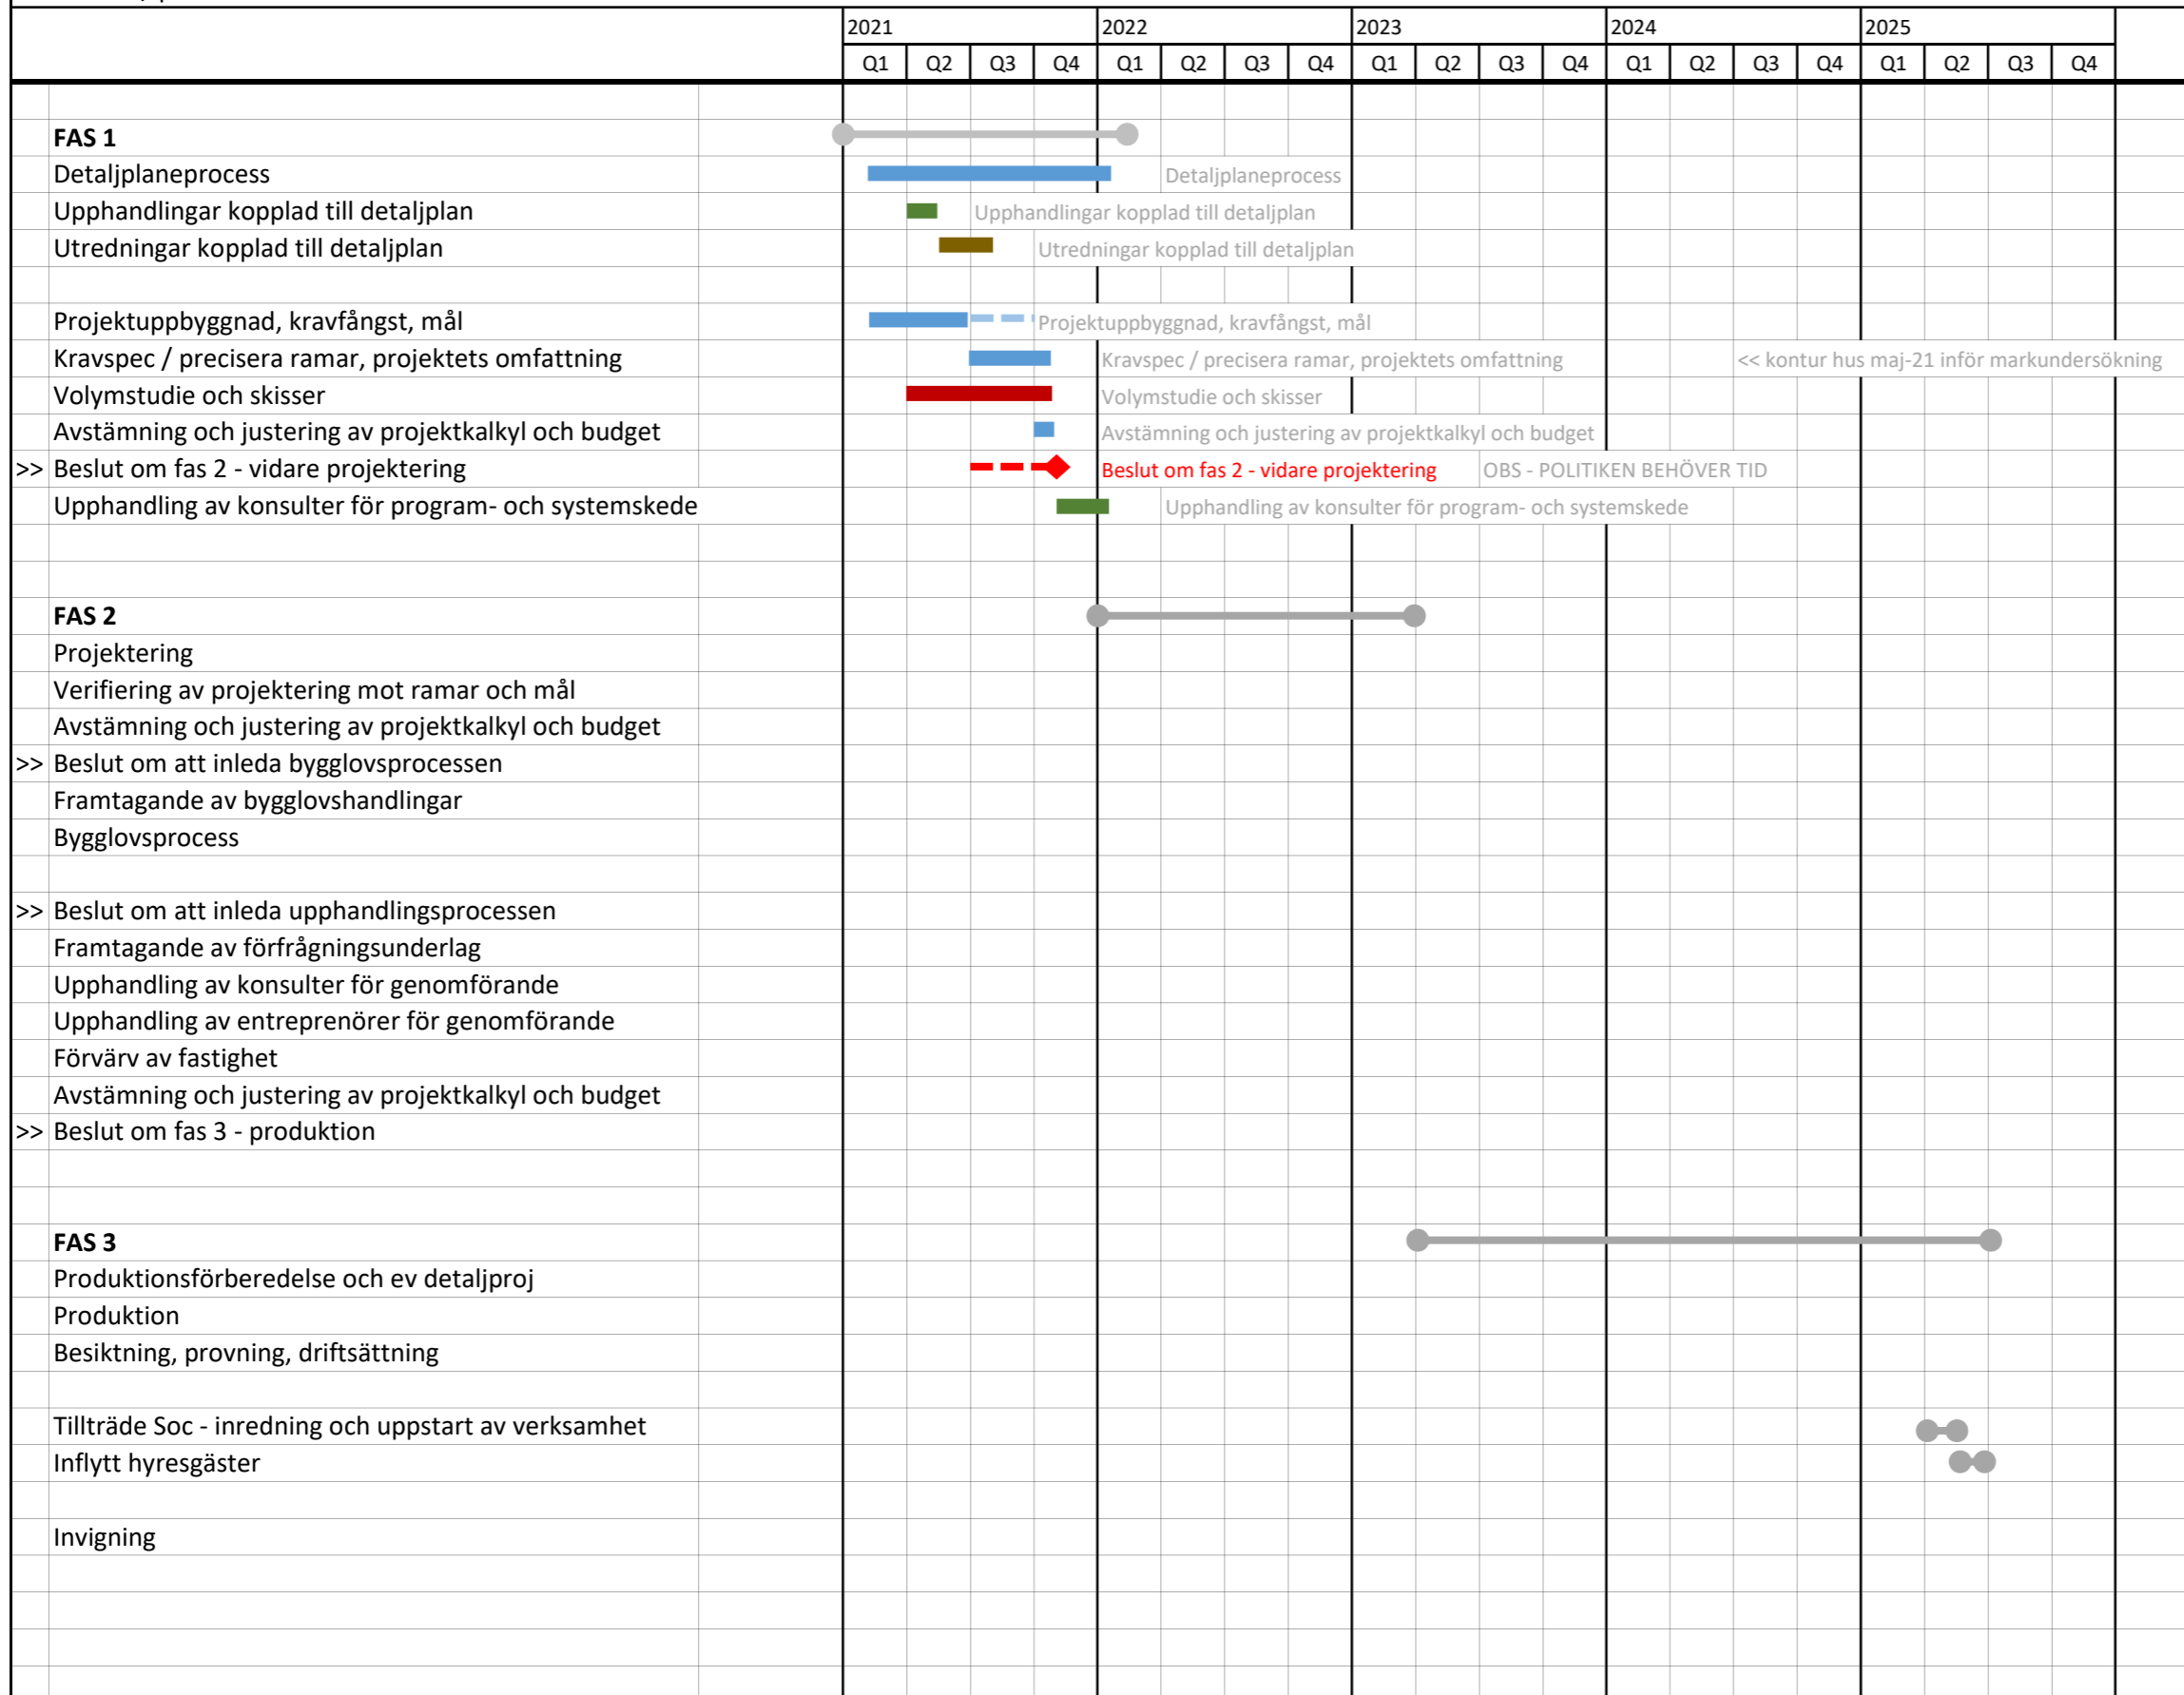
| | | 2021 | | | | 2022 | | | | 2023 | | | | 2024 | | | | 2025 | | | |
|---|---|---|---|---|---|---|---|---|---|---|---|---|---|---|---|---|---|---|---|---|---|
| | | Q1 | Q2 | Q3 | Q4 | Q1 | Q2 | Q3 | Q4 | Q1 | Q2 | Q3 | Q4 | Q1 | Q2 | Q3 | Q4 | Q1 | Q2 | Q3 | Q4 |

FAS 1
Detaljplaneprocess — Detaljplaneprocess
Upphandlingar kopplad till detaljplan — Upphandlingar kopplad till detaljplan
Utredningar kopplad till detaljplan — Utredningar kopplad till detaljplan

Projektuppbyggnad, kravfångst, mål — Projektuppbyggnad, kravfångst, mål
Kravspec / precisera ramar, projektets omfattning — Kravspec / precisera ramar, projektets omfattning — << kontur hus maj-21 inför markundersökning
Volymstudie och skisser — Volymstudie och skisser
Avstämning och justering av projektkalkyl och budget — Avstämning och justering av projektkalkyl och budget
>> Beslut om fas 2 - vidare projektering — Beslut om fas 2 - vidare projektering — OBS - POLITIKEN BEHÖVER TID
Upphandling av konsulter för program- och systemskede — Upphandling av konsulter för program- och systemskede

FAS 2
Projektering
Verifiering av projektering mot ramar och mål
Avstämning och justering av projektkalkyl och budget
>> Beslut om att inleda bygglovsprocessen
Framtagande av bygglovshandlingar
Bygglovsprocess

>> Beslut om att inleda upphandlingsprocessen
Framtagande av förfrågningsunderlag
Upphandling av konsulter för genomförande
Upphandling av entreprenörer för genomförande
Förvärv av fastighet
Avstämning och justering av projektkalkyl och budget
>> Beslut om fas 3 - produktion

FAS 3
Produktionsförberedelse och ev detaljproj
Produktion
Besiktning, provning, driftsättning

Tillträde Soc - inredning och uppstart av verksamhet
Inflytt hyresgäster

Invigning